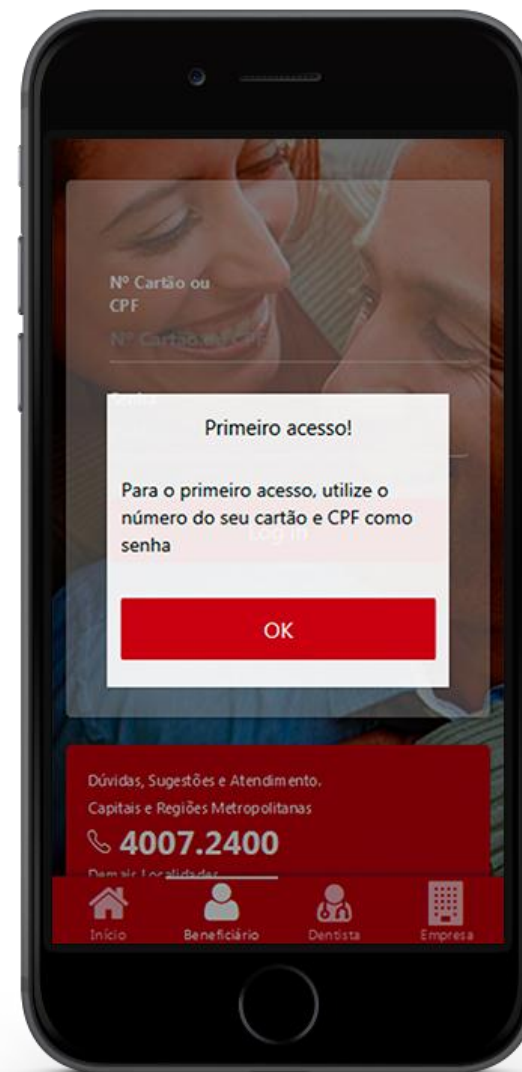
Nº Cartão ou CPF

Nº Cartão ou CPF

Primeiro acesso!

Para o primeiro acesso, utilize o número do seu cartão e CPF como senha

OK

Log in

Dúvidas, Sugestões e Atendimento.

Capitais e Regiões Metropolitanas

4007.2400

Demais Localidades

Início

Beneficiário

Dentista

Empresa